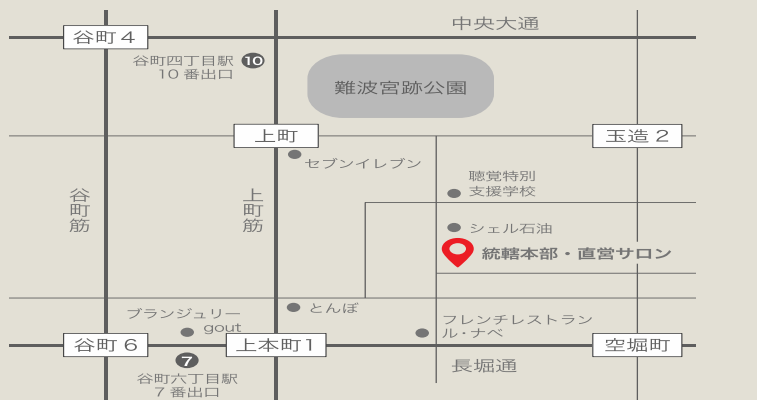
中央大通

谷町４

谷町四丁目駅 10
10 番出口

難波宮跡公園

上町

玉造２

セブンイレブン

谷町筋

上町筋

聴覚特別
支援学校

シェル石油

統轄本部・直営サロン

ブランジュリー
gout

とんぼ

フレンチレストラン
ル・ナベ

谷町６

上本町１

空堀町

7
谷町六丁目駅
７ 番出口

長堀通